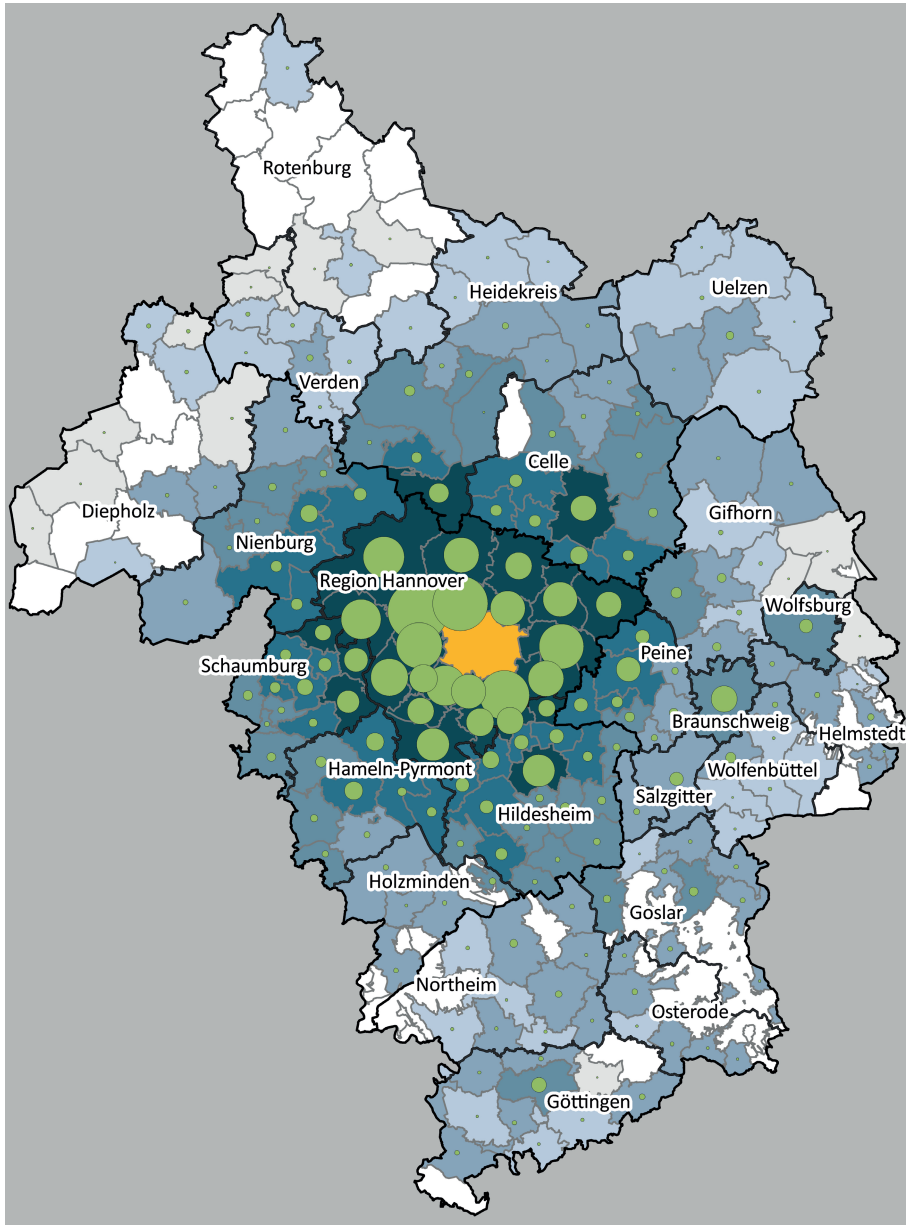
Rotenburg
Heidekreis
Uelzen
Verden
Celle
Diepholz
Gifhorn
Nienburg
Region Hannover
Wolfsburg
Schaumburg
Peine
Braunschweig
Helmstedt
Hameln-Pyrmont
Wolfenbüttel
Salzgitter
Hildesheim
Holzminden
Goslar
Northeim
Osterode
Göttingen